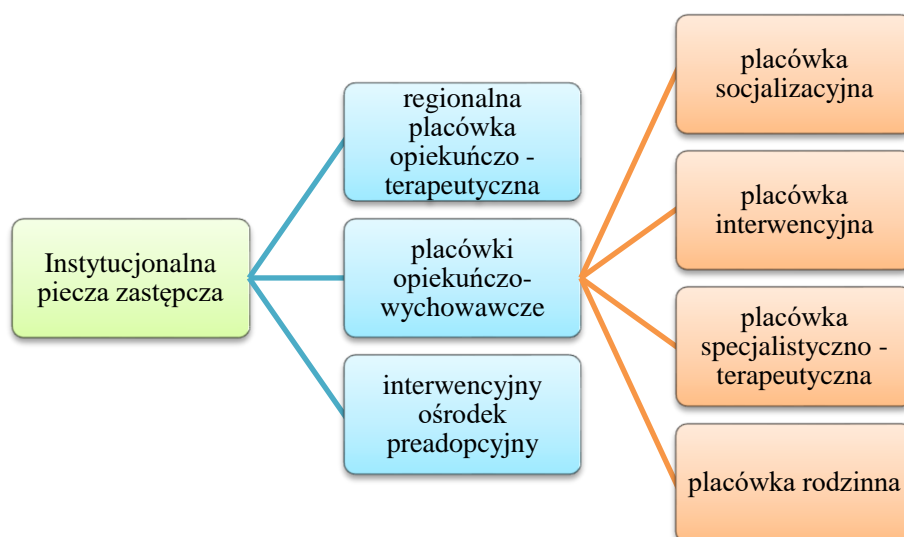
Instytucjonalna piecza zastępcza

regionalna placówka opiekuńczo - terapeutyczna

placówki opiekuńczo-wychowawcze

interwencyjny ośrodek preadopcyjny

placówka socjalizacyjna

placówka interwencyjna

placówka specjalistyczno - terapeutyczna

placówka rodzinna